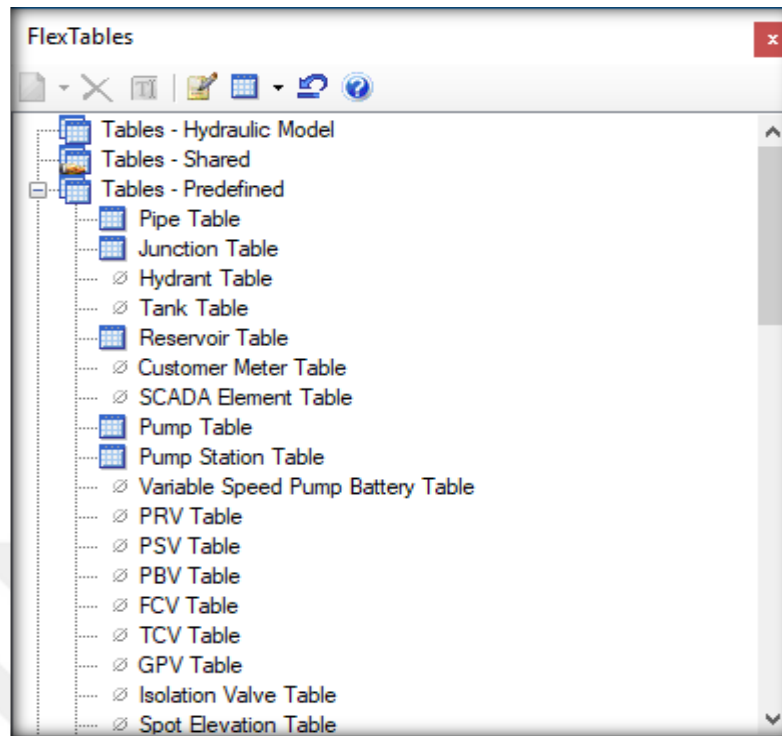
FlexTables
x
Tables - Hydraulic Model
Tables - Shared
Tables - Predefined
Pipe Table
Junction Table
∅ Hydrant Table
∅ Tank Table
Reservoir Table
∅ Customer Meter Table
∅ SCADA Element Table
Pump Table
Pump Station Table
∅ Variable Speed Pump Battery Table
∅ PRV Table
∅ PSV Table
∅ PBV Table
∅ FCV Table
∅ TCV Table
∅ GPV Table
∅ Isolation Valve Table
∅ Spot Elevation Table